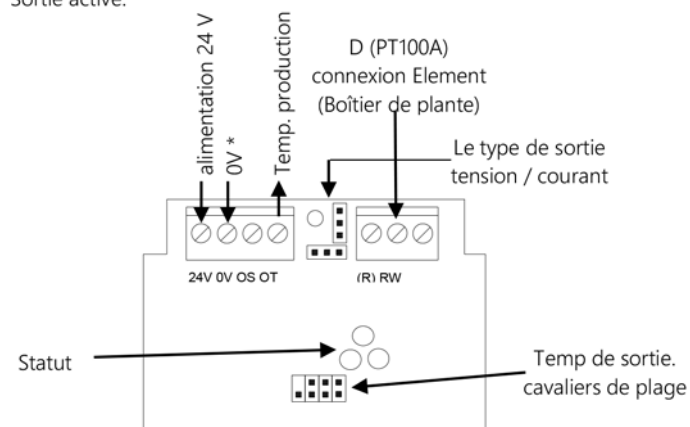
Sortie active:

alimentation 24 V

0V *

Temp. production

D (PT100A) connexion Element (Boîtier de plante)

Le type de sortie tension / courant

24V 0V OS OT

(R) RW

Statut

Temp de sortie. cavaliers de plage